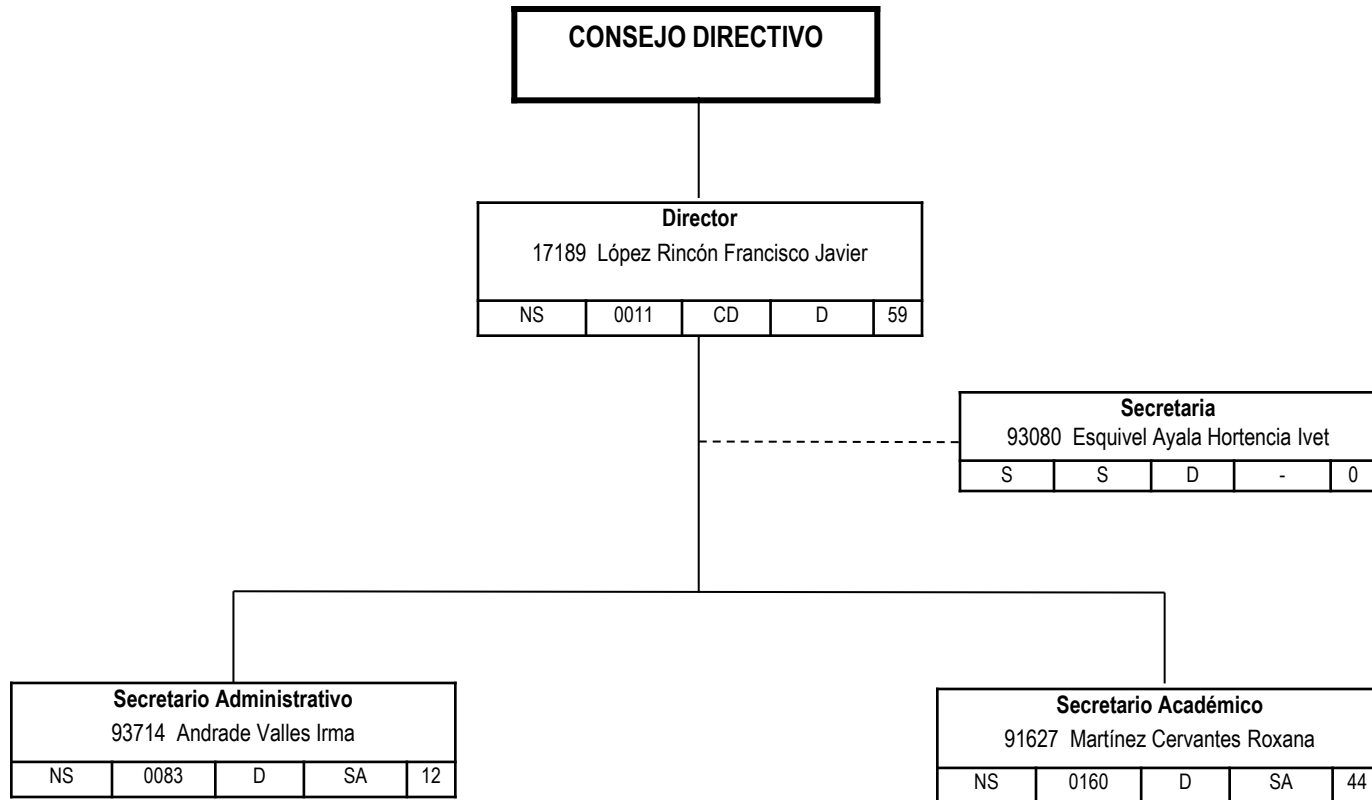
CONSEJO DIRECTIVO

Director
17189 López Rincón Francisco Javier

| NS | 0011 | CD | D | 59 |
|---|---|---|---|---|

Secretaria
93080 Esquivel Ayala Hortencia Ivet

| S | S | D | - | 0 |
|---|---|---|---|---|

Secretario Administrativo
93714 Andrade Valles Irma

| NS | 0083 | D | SA | 12 |
|---|---|---|---|---|

Secretario Académico
91627 Martínez Cervantes Roxana

| NS | 0160 | D | SA | 44 |
|---|---|---|---|---|